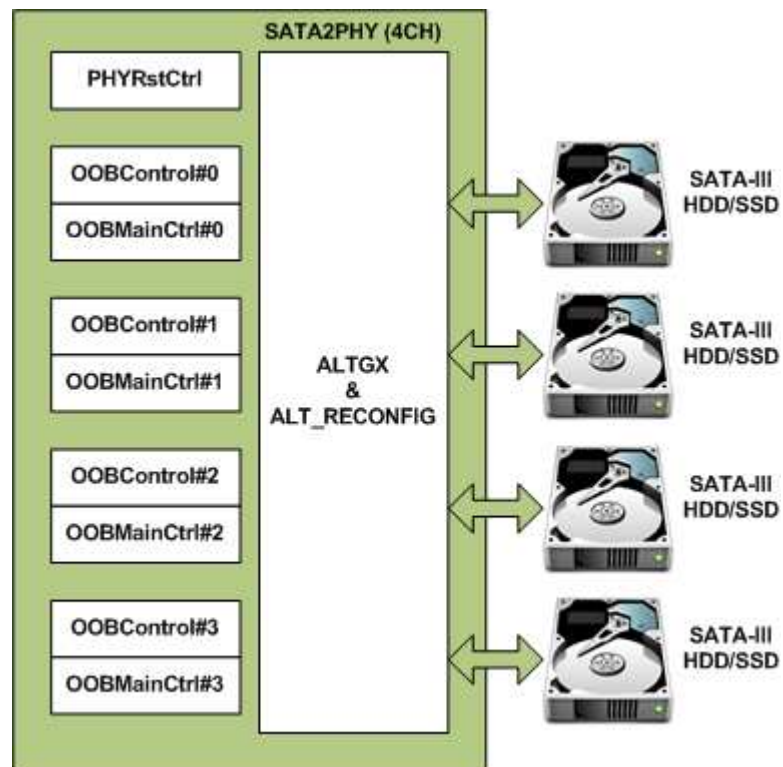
SATA2PHY (4CH)

PHYRstCtrl

OOBControl#0

OOBMainCtrl#0

OOBControl#1

OOBMainCtrl#1

OOBControl#2

OOBMainCtrl#2

OOBControl#3

OOBMainCtrl#3

ALTGX
&
ALT_RECONFIG

SATA-III
HDD/SSD

SATA-III
HDD/SSD

SATA-III
HDD/SSD

SATA-III
HDD/SSD